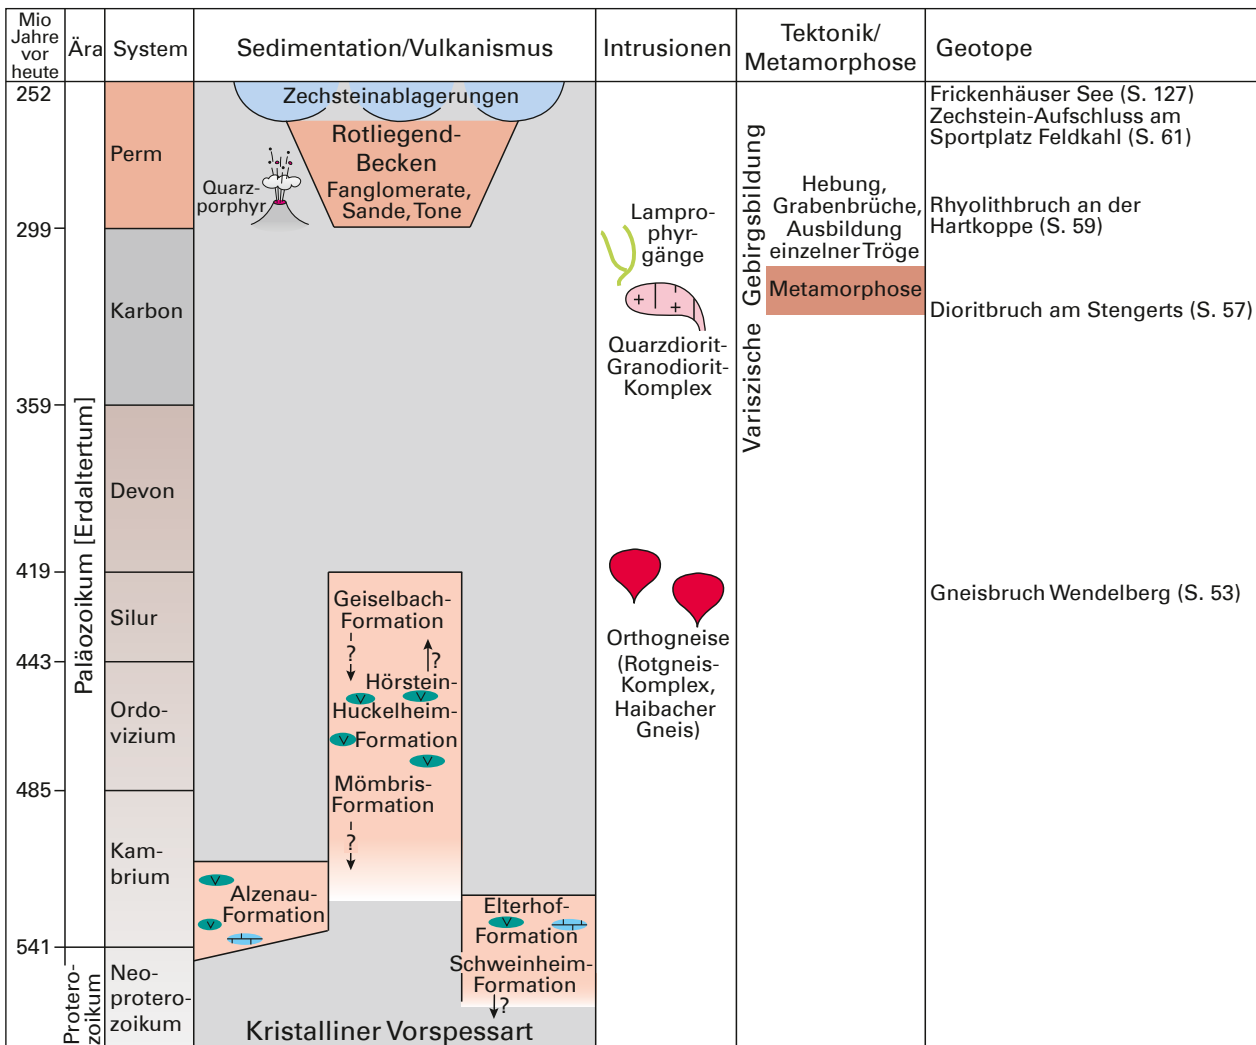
| Mio Jahre vor heute | Ära | System | Sedimentation/Vulkanismus | Intrusionen | Tektonik/ Metamorphose | Geotope |
|---|---|---|---|---|---|---|
| 252 | Paläozoikum [Erdaltertum] | Perm | Zechsteinablagerungen; Rotliegend-Becken Fanglomerate, Sande, Tone; Quarz-porphyr | | Variszische Gebirgsbildung | Frickenhäuser See (S. 127) Zechstein-Aufschluss am Sportplatz Feldkahl (S. 61) |
| 299 | | Karbon | | Lampro-phyr-gänge; Quarzdiorit-Granodiorit-Komplex | Hebung, Grabenbrüche, Ausbildung einzelner Tröge; Metamorphose | Rhyolithbruch an der Hartkoppe (S. 59); Dioritbruch am Stengerts (S. 57) |
| 359 | | Devon | | | | |
| 419 | | Silur | Geiselbach-Formation ? ?; Hörstein-Huckelheim-Formation | Orthogneise (Rotgneis-Komplex, Haibacher Gneis) | | Gneisbruch Wendelberg (S. 53) |
| 443 | | Ordo-vizium | Mömbris-Formation ? | | | |
| 485 | | Kam-brium | Alzenau-Formation | | | |
| 541 | Protero-zoikum | Neo-protero-zoikum | Elterhof-Formation; Schweinheim-Formation ?; Kristalliner Vorspessart | | | |